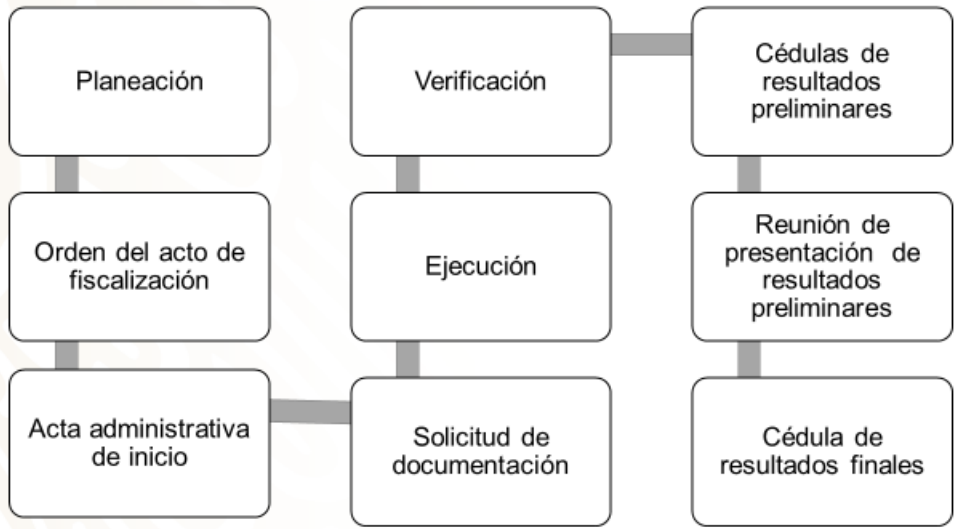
Planeación

Orden del acto de fiscalización

Acta administrativa de inicio

Solicitud de documentación

Ejecución

Verificación

Cédulas de resultados preliminares

Reunión de presentación de resultados preliminares

Cédula de resultados finales